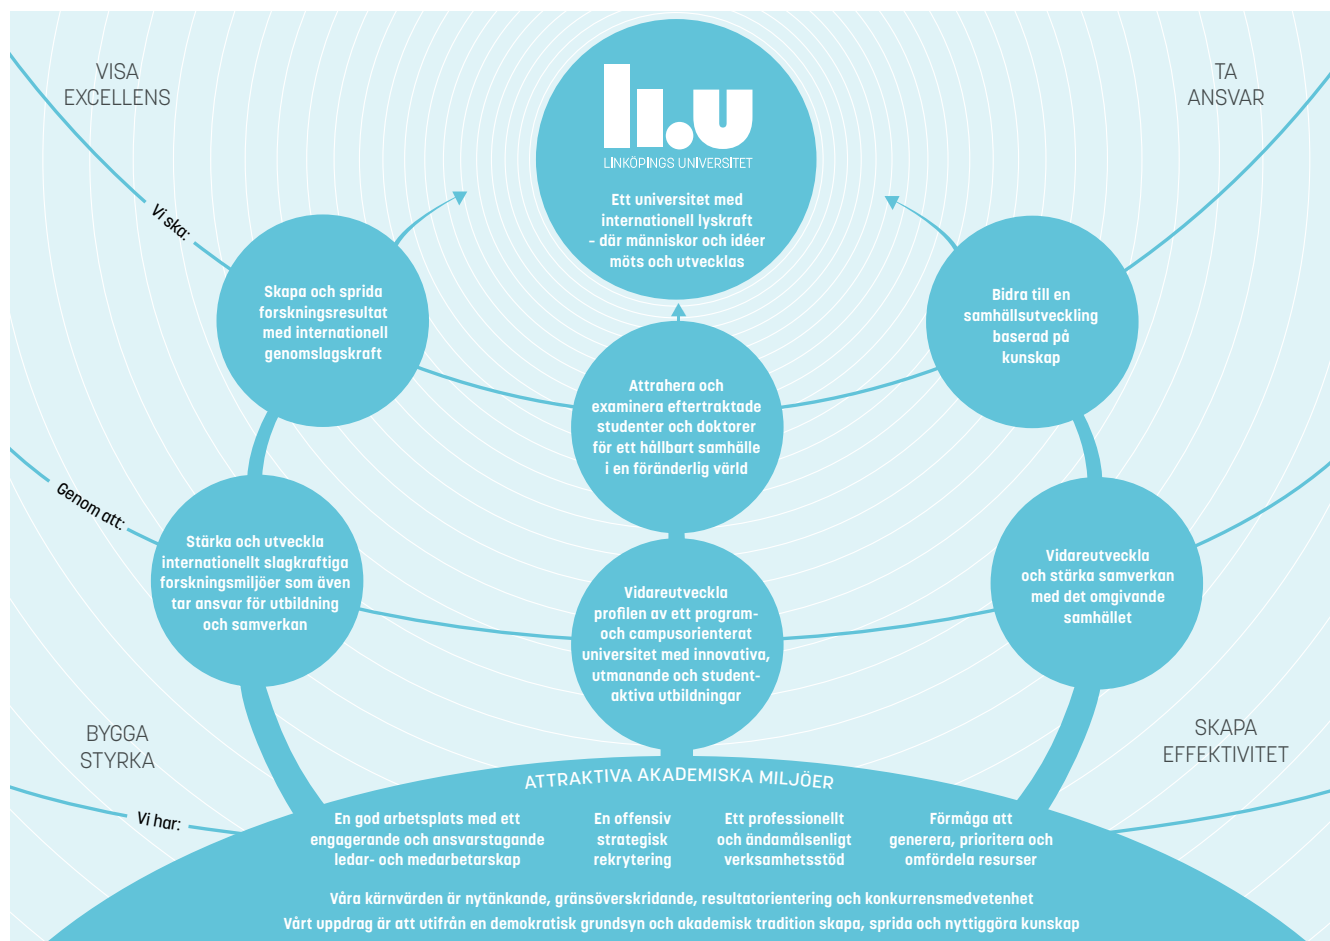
VISA EXCELLENS

TA ANSVAR

li.u
LINKÖPINGS UNIVERSITET

Ett universitet med internationell lyskraft – där människor och idéer möts och utvecklas

Vi ska:

Skapa och sprida forskningsresultat med internationell genomslagskraft

Attrahera och examinera eftertraktade studenter och doktorer för ett hållbart samhälle i en föränderlig värld

Bidra till en samhällsutveckling baserad på kunskap

Genom att:

Stärka och utveckla internationellt slagkraftiga forskningsmiljöer som även tar ansvar för utbildning och samverkan

Vidareutveckla profilen av ett program- och campusorienterat universitet med innovativa, utmanande och studentaktiva utbildningar

Vidareutveckla och stärka samverkan med det omgivande samhället

BYGGA STYRKA

SKAPA EFFEKTIVITET

ATTRAKTIVA AKADEMISKA MILJÖER

Vi har:

En god arbetsplats med ett engagerande och ansvarstagande ledar- och medarbetarskap

En offensiv strategisk rekrytering

Ett professionellt och ändamålsenligt verksamhetsstöd

Förmåga att generera, prioritera och omfördela resurser

Våra kärnvärden är nytänkande, gränsöverskridande, resultatorientering och konkurrensmedvetenhet

Vårt uppdrag är att utifrån en demokratisk grundsyn och akademisk tradition skapa, sprida och nyttiggöra kunskap